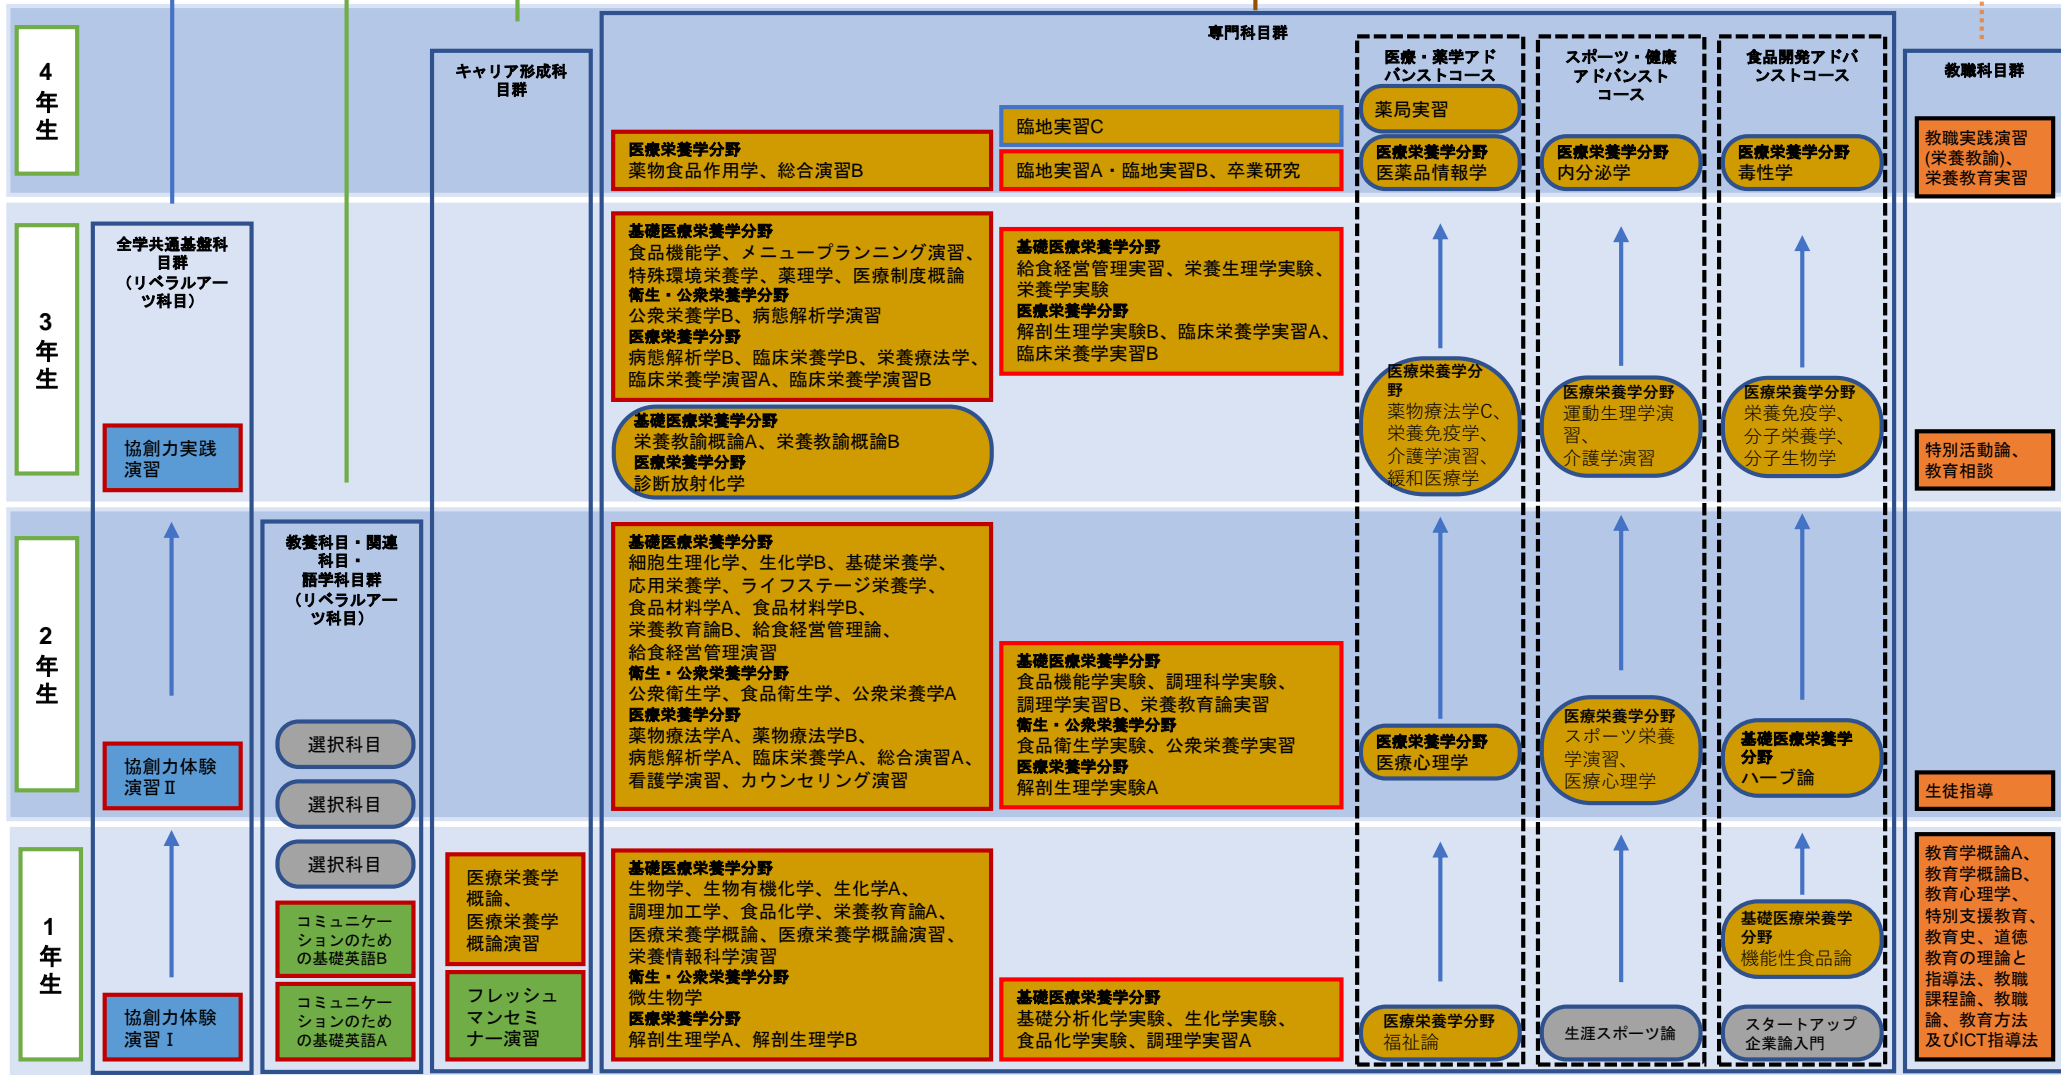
4年生

3年生

2年生

1年生

全学共通基盤科目群（リベラルアーツ科目）

協創力実践演習

協創力体験演習Ⅱ

協創力体験演習Ⅰ

教養科目・関連科目・語学科目群（リベラルアーツ科目）

選択科目

選択科目

選択科目

コミュニケーションのための基礎英語B

コミュニケーションのための基礎英語A

キャリア形成科目群

医療栄養学概論、医療栄養学概論演習

フレッシュマンセミナー演習

専門科目群

医療栄養学分野
薬物食品作用学、総合演習B

臨地実習C

臨地実習A・臨地実習B、卒業研究

基礎医療栄養学分野
食品機能学、メニュープランニング演習、特殊環境栄養学、薬理学、医療制度概論
衛生・公衆栄養学分野
公衆栄養学B、病態解析学演習
医療栄養学分野
病態解析学B、臨床栄養学B、栄養療法学、臨床栄養学演習A、臨床栄養学演習B

基礎医療栄養学分野
給食経営管理実習、栄養生理学実験、栄養学実験
医療栄養学分野
解剖生理学実験B、臨床栄養学実習A、臨床栄養学実習B

基礎医療栄養学分野
栄養教諭概論A、栄養教諭概論B
医療栄養学分野
診断放射化学

基礎医療栄養学分野
細胞生理化学、生化学B、基礎栄養学、応用栄養学、ライフステージ栄養学、食品材料学A、食品材料学B、栄養教育論B、給食経営管理論、給食経営管理演習
衛生・公衆栄養学分野
公衆衛生学、食品衛生学、公衆栄養学A
医療栄養学分野
薬物療法学A、薬物療法学B、病態解析学A、臨床栄養学A、総合演習A、看護学演習、カウンセリング演習

基礎医療栄養学分野
食品機能学実験、調理科学実験、調理学実習B、栄養教育論実習
衛生・公衆栄養学分野
食品衛生学実験、公衆栄養学実習
医療栄養学分野
解剖生理学実験A

基礎医療栄養学分野
生物学、生物有機化学、生化学A、調理加工学、食品化学、栄養教育論A、医療栄養学概論、医療栄養学概論演習、栄養情報科学演習
衛生・公衆栄養学分野
微生物学
医療栄養学分野
解剖生理学A、解剖生理学B

基礎医療栄養学分野
基礎分析化学実験、生化学実験、食品化学実験、調理学実習A

医療・薬学アドバンストコース

薬局実習

医療栄養学分野
医薬品情報学

医療栄養学分野
薬物療法学C、栄養免疫学、介護学演習、緩和医療学

医療栄養学分野
医療心理学

医療栄養学分野
福祉論

スポーツ・健康アドバンストコース

医療栄養学分野
内分泌学

医療栄養学分野
運動生理学演習、介護学演習

医療栄養学分野
スポーツ栄養学演習、医療心理学

生涯スポーツ論

食品開発アドバンストコース

医療栄養学分野
毒性学

医療栄養学分野
栄養免疫学、分子栄養学、分子生物学

基礎医療栄養学分野
ハーブ論

基礎医療栄養学分野
機能性食品論

スタートアップ企業論入門

教職科目群

教職実践演習(栄養教諭)、栄養教育実習

特別活動論、教育相談

生徒指導

教育学概論A、教育学概論B、教育心理学、特別支援教育、教育史、道徳教育の理論と指導法、教職課程論、教職論、教育方法及びICT指導法